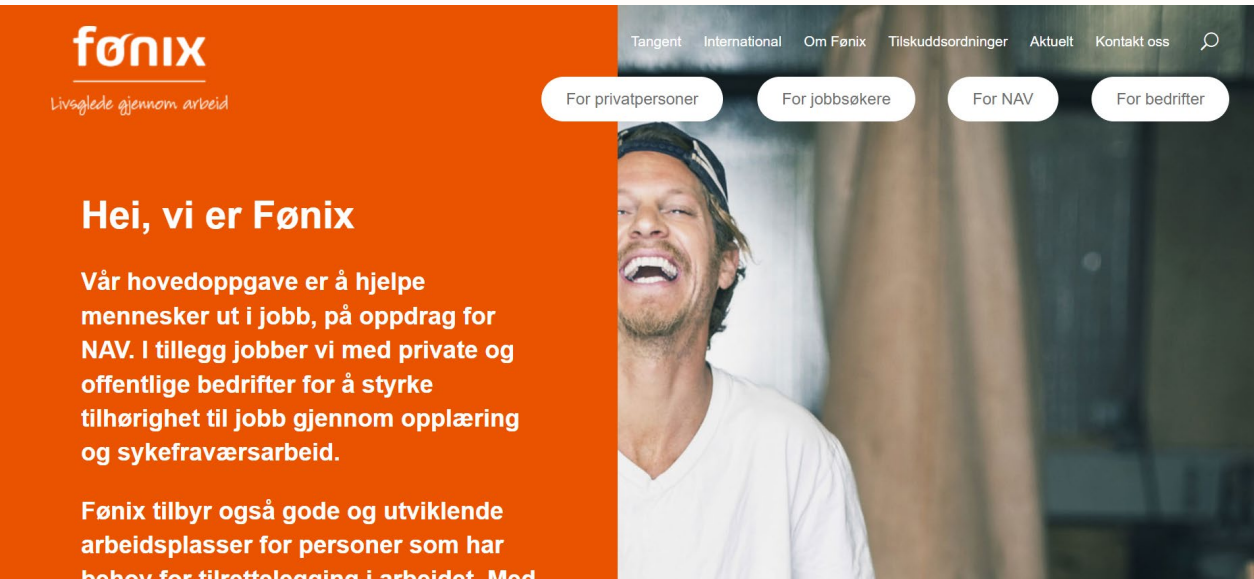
fønix
Livsglede gjennom arbeid

Tangent International Om Fønix Tilskuddsordninger Aktuelt Kontakt oss

For privatpersoner For jobbsøkere For NAV For bedrifter

Hei, vi er Fønix

Vår hovedoppgave er å hjelpe mennesker ut i jobb, på oppdrag for NAV. I tillegg jobber vi med private og offentlige bedrifter for å styrke tilhørighet til jobb gjennom opplæring og sykefraværsarbeid.

Fønix tilbyr også gode og utviklende arbeidsplasser for personer som har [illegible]